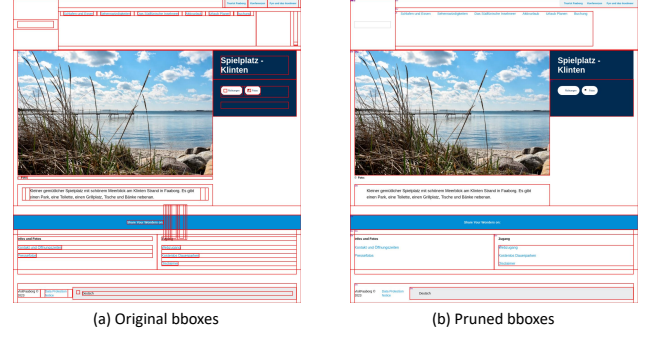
Tourist Analog Kontakt Tun und das Kurzform

Aktivitäten und Essen Sehenswürdigkeiten Das Südbrücke Stadtnähe Mittendrin Rauch Planen Buchung

Spielplatz - Klinten

Kleiner gemütlicher Spielplatz mit schönem Weitblick am Klinten Strand in Faaborg. Es gibt einen Park, eine Toilette, einen Grillplatz, Tische und Bänke nebenan.

Infos und Fotos

Kontakt und Öffnungszeiten

Pressefotos

Zugang

Parkplatz

Kontakte Zugang

Toiletten

Faaborg © 2023

Data Protection Notice

Deutsch

(a) Original bboxes

Tourist Analog Kontakt Tun und das Kurzform

Aktivitäten und Essen Sehenswürdigkeiten Das Südbrücke Stadtnähe Mittendrin Rauch Planen Buchung

Spielplatz - Klinten

Kleiner gemütlicher Spielplatz mit schönem Weitblick am Klinten Strand in Faaborg. Es gibt einen Park, eine Toilette, einen Grillplatz, Tische und Bänke nebenan.

Infos und Fotos

Kontakt und Öffnungszeiten

Pressefotos

Zugang

Parkplatz

Kontakte Zugang

Toiletten

Faaborg © 2023

Data Protection Notice

Deutsch

(b) Pruned bboxes